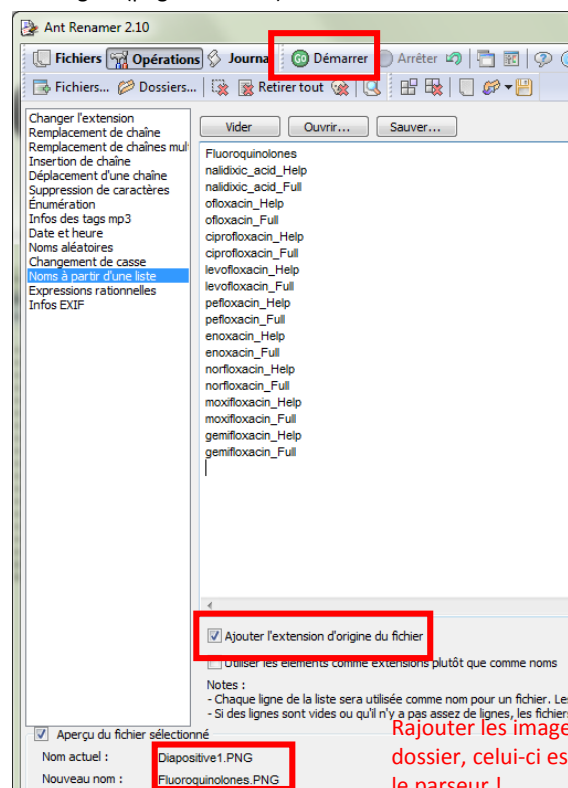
Ant Renamer 2.10

Fichiers Opérations Journa Démarrer Arrêter

Fichiers... Dossiers... Retirer tout

Changer l'extension
Remplacement de chaîne
Remplacement de chaînes mul
Insertion de chaîne
Déplacement d'une chaîne
Suppression de caractères
Énumération
Infos des tags mp3
Date et heure
Noms aléatoires
Changement de casse
Noms à partir d'une liste
Expressions rationnelles
Infos EXIF

Vider Ouvrir... Sauver...

Fluoroquinolones
nalidixic_acid_Help
nalidixic_acid_Full
ofloxacin_Help
ofloxacin_Full
ciprofloxacin_Help
ciprofloxacin_Full
levofloxacin_Help
levofloxacin_Full
pefloxacin_Help
pefloxacin_Full
enoxacin_Help
enoxacin_Full
norfloxacin_Help
norfloxacin_Full
moxifloxacin_Help
moxifloxacin_Full
gemifloxacin_Help
gemifloxacin_Full

Ajouter l'extension d'origine du fichier
Utiliser les éléments comme extensions plutôt que comme noms

Notes :
- Chaque ligne de la liste sera utilisée comme nom pour un fichier. Le
- Si des lignes sont vides ou qu'il n'y a pas assez de lignes, les fichiers

Aperçu du fichier sélectionné
Nom actuel : Diapositive1.PNG
Nouveau nom : Fluoroquinolones.PNG

Rajouter les image
dossier, celui-ci es
le parseur !